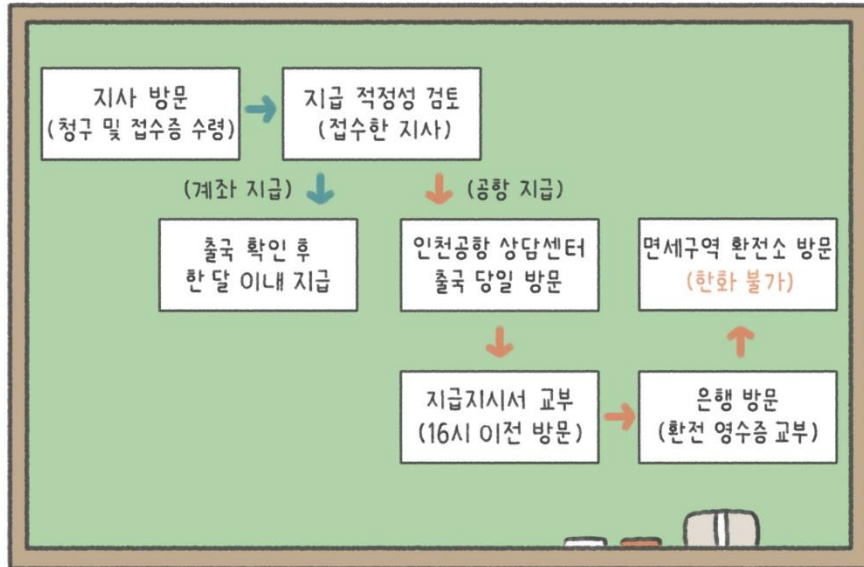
지사 방문
(청구 및 접수증 수령)

지급 적정성 검토
(접수한 지사)

(계좌 지급)

(공항 지급)

출국 확인 후
한 달 이내 지급

인천공항 상담센터
출국 당일 방문

면세구역 환전소 방문
(한화 불가)

지급지시서 교부
(16시 이전 방문)

은행 방문
(환전 영수증 교부)